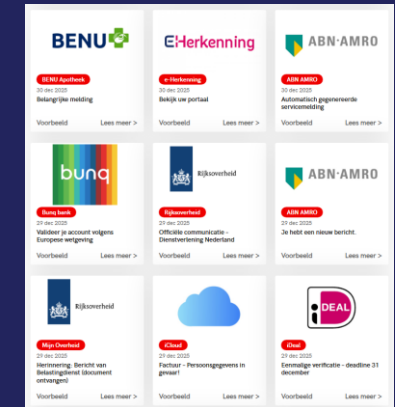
BENU

BENU Apotheek
30 dec 2025
Belangrijke melding

Voorbeeld
Lees meer >

eHerkenning

e-Herkenning
30 dec 2025
Bekijk uw portaal

Voorbeeld
Lees meer >

ABN·AMRO

ABN AMRO
30 dec 2025
Automatisch gegenereerde servicemelding

Voorbeeld
Lees meer >

bunq

Bunq bank
29 dec 2025
Valideer je account volgens Europese wetgeving

Voorbeeld
Lees meer >

Rijksoverheid

Rijksoverheid
29 dec 2025
Officiële communicatie - Dienstverlening Nederland

Voorbeeld
Lees meer >

ABN·AMRO

ABN AMRO
29 dec 2025
Je hebt een nieuw bericht.

Voorbeeld
Lees meer >

Rijksoverheid

Mijn Overheid
29 dec 2025
Herinnering: Bericht van Belastingdienst (document ontvangen)

Voorbeeld
Lees meer >

iCloud
29 dec 2025
Factuur - Persoonsgegevens in gevaar!

Voorbeeld
Lees meer >

iDEAL

iDeal
29 dec 2025
Eenmalige verificatie - deadline 31 december

Voorbeeld
Lees meer >